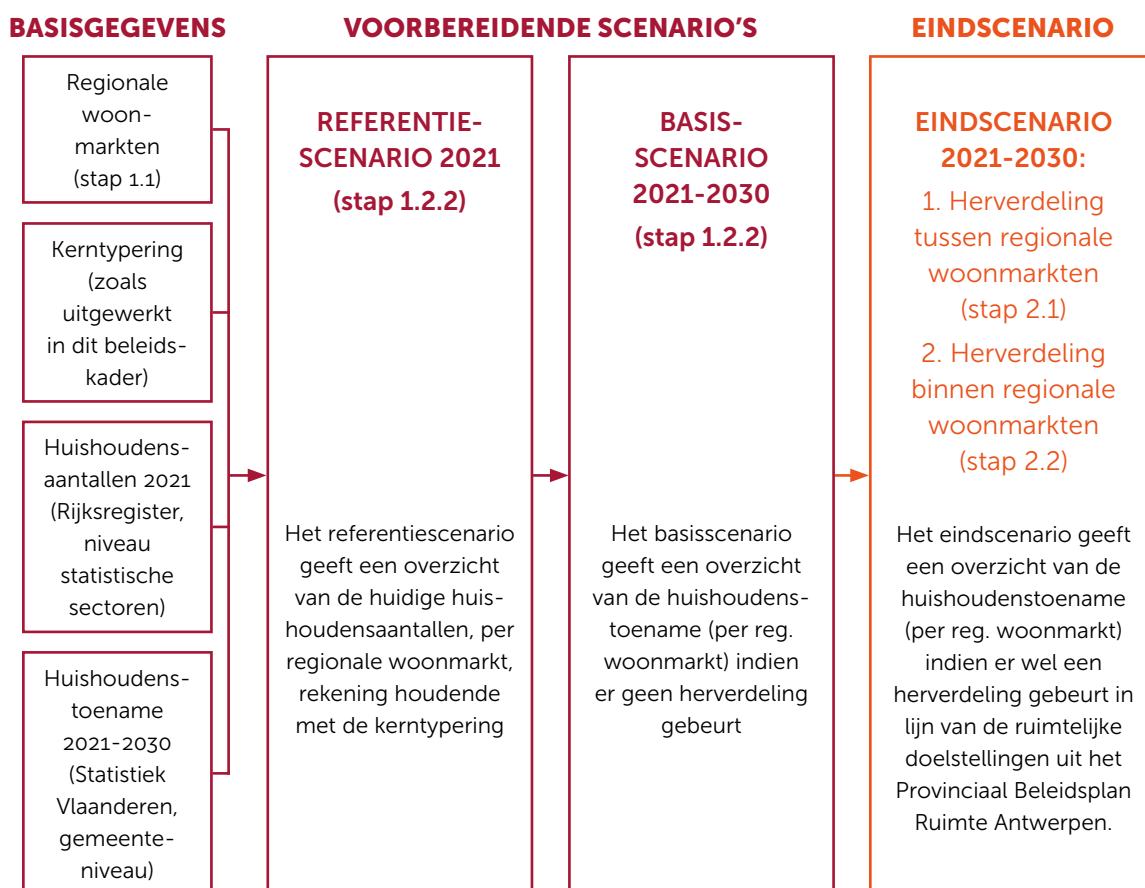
BASISGEGEVENS

Regionale woonmarkten (stap 1.1)

Kerntypering (zoals uitgewerkt in dit beleidskader)

Huishoudensaantallen 2021 (Rijksregister, niveau statistische sectoren)

Huishoudenstoename 2021-2030 (Statistiek Vlaanderen, gemeenteniveau)

VOORBEREIDENDE SCENARIO'S

REFERENTIESCENARIO 2021
(stap 1.2.2)

Het referentiescenario geeft een overzicht van de huidige huishoudensaantallen, per regionale woonmarkt, rekening houdende met de kerntypering

BASISSCENARIO 2021-2030
(stap 1.2.2)

Het basisscenario geeft een overzicht van de huishoudenstoename (per reg. woonmarkt) indien er geen herverdeling gebeurt

EINDSCENARIO

EINDSCENARIO 2021-2030:
1. Herverdeling tussen regionale woonmarkten (stap 2.1)
2. Herverdeling binnen regionale woonmarkten (stap 2.2)

Het eindscenario geeft een overzicht van de huishoudenstoename (per reg. woonmarkt) indien er wel een herverdeling gebeurt in lijn van de ruimtelijke doelstellingen uit het Provinciaal Beleidsplan Ruimte Antwerpen.